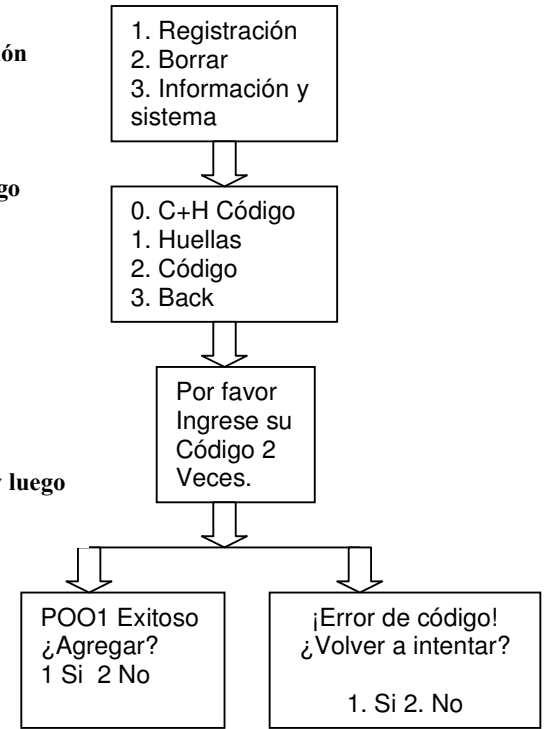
ón

go

y luego

1. Registración
2. Borrar
3. Información y sistema

0. C+H Código
1. Huellas
2. Código
3. Back

Por favor Ingrese su Código 2 Veces.

POO1 Exitoso
¿Agregar?
1 Si 2 No

¡Error de código!
¿Volver a intentar?

1. Si 2. No